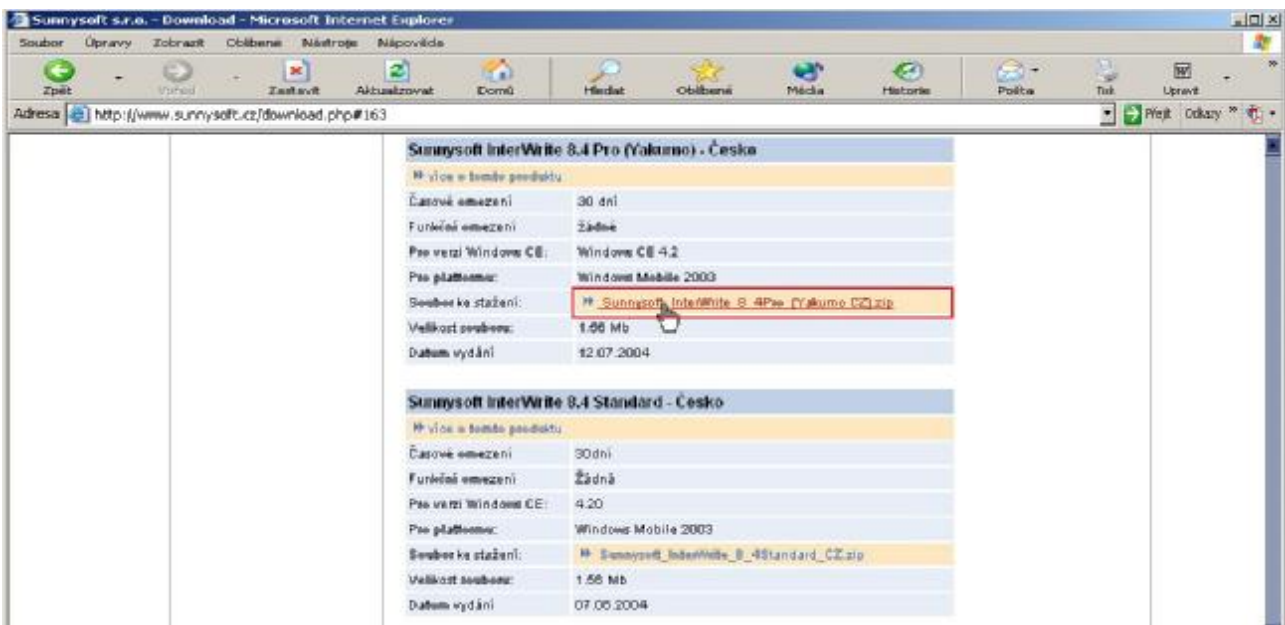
Sunnysoft s.r.o. - Download - Microsoft Internet Explorer

Soubor Úpravy Zobrazit Oblíbené Nástroje Nápověda

Zpět Vpřed Zastavit Aktualizovat Domů Hledat Oblíbené Média Historie Pošta Tisk Upravit

Adresa http://www.sunnysoft.cz/download.php#163

Přejít Odkazy

Sunnysoft InterWrite 8.4 Pro (Yakumo) - Česko

více o tomto produktu

| | |
|---|---|
| Časové omezení | 30 dní |
| Funkční omezení | žádné |
| Pro verzi Windows CE: | Windows CE 4.2 |
| Pro platformu: | Windows Mobile 2003 |
| Soubor ke stažení: | Sunnysoft_InterWrite_8_4Pro_(Yakumo_CZ).zip |
| Velikost souboru: | 1.56 Mb |
| Datum vydání | 12.07.2004 |

Sunnysoft InterWrite 8.4 Standard - Česko

více o tomto produktu

| | |
|---|---|
| Časové omezení | 30dní |
| Funkční omezení | Žádná |
| Pro verzi Windows CE: | 4.20 |
| Pro platformu: | Windows Mobile 2003 |
| Soubor ke stažení: | Sunnysoft_InterWrite_8_4Standard_CZ.zip |
| Velikost souboru: | 1.56 Mb |
| Datum vydání | 07.05.2004 |